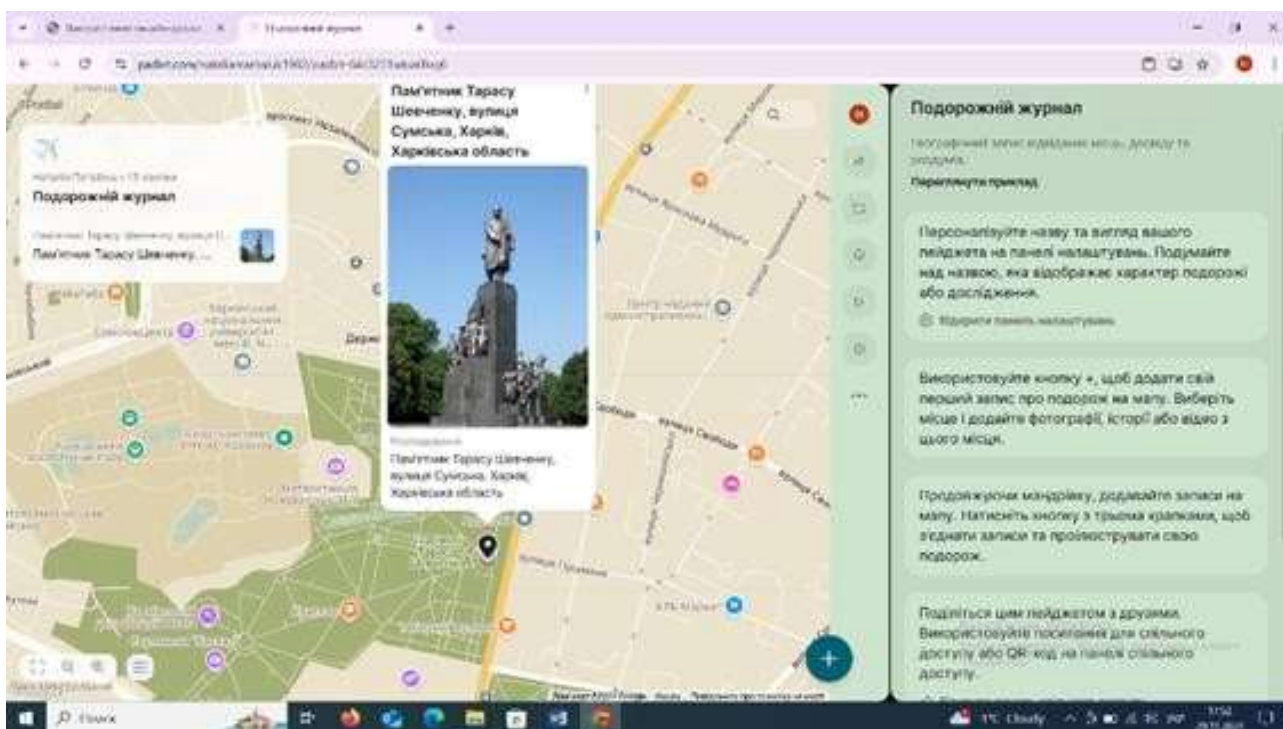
Подорожній журнал

Пам'ятник Тарасу Шевченку...

Пам'ятник Тарасу Шевченку, вулиця Сумська, Харків, Харківська область

Пам'ятник Тарасу Шевченку, вулиця Сумська, Харків, Харківська область

Подорожній журнал

Географічний запис відвіданих місць, досвіду та роздумів.

Переглянути приклад

Персоналізуйте назву та вигляд вашого падлета на панелі налаштувань. Подумайте над назвою, яка відображає характер подорожі або дослідження.

Відкрити панель налаштувань

Використовуйте кнопку +, щоб додати свій перший запис про подорож на мапу. Виберіть місце і додайте фотографії, історії або відео з цього місця.

Продовжуючи мандрівку, додавайте записи на мапу. Натисніть кнопку з трьома крапками, щоб з'єднати записи та проілюструвати свою подорож.

Поділіться цим падлетом з друзями. Використовуйте посилання для спільного доступу або QR-код на панелі спільного доступу.

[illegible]

Search

Cloudy